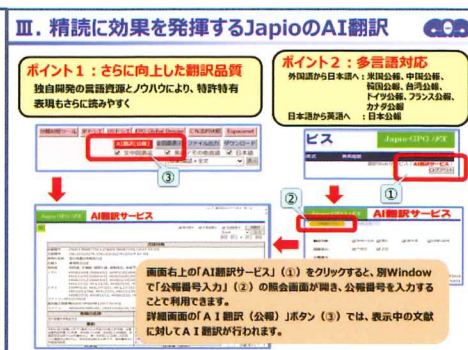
Ⅲ. 精読に効果を発揮するJapioのAI翻訳

ポイント１：さらに向上した翻訳品質
独自開発の言語資源とノウハウにより、特許特有表現もさらに読みやすく

ポイント２：多言語対応
外国語から日本語へ：米国公報、中国公報、韓国公報、台湾公報、ドイツ公報、フランス公報、カナダ公報
日本語から英語へ　：日本公報

③

ビス

Japio-GPG/FX

AI翻訳サービス

①

②

AI翻訳サービス

AI翻訳サービス

画面右上の「AI翻訳サービス」（①）をクリックすると、別Windowで「公報番号入力」（②）の照会画面が開き、公報番号を入力することで利用できます。
詳細画面の「ＡＩ翻訳（公報）」ボタン（③）では、表示中の文献に対してＡＩ翻訳が行われます。